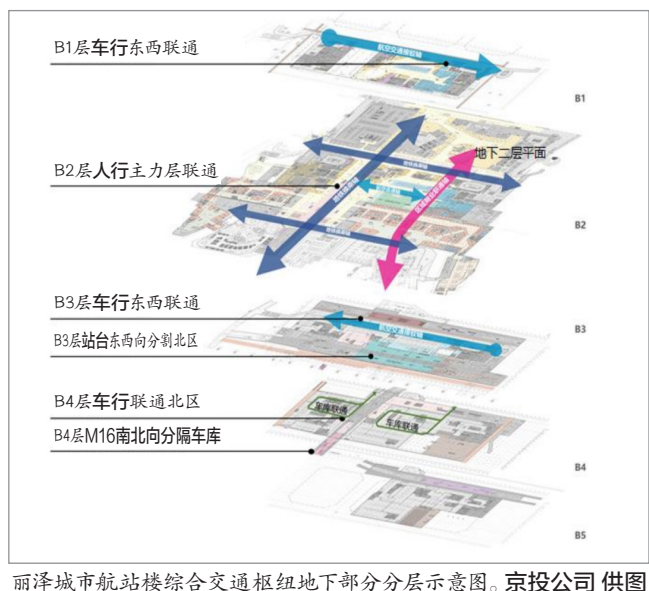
B1层车行东西联通

B1

B2层人行主力层联通

地下二层平面

B2

B3层车行东西联通

B3层站台东西向分割北区

B3

B4层车行联通北区

B4层M16南北向分隔车库

车库联通

车库联通

B4

B5

丽泽城市航站楼综合交通枢纽地下部分分层示意图。京投公司 供图